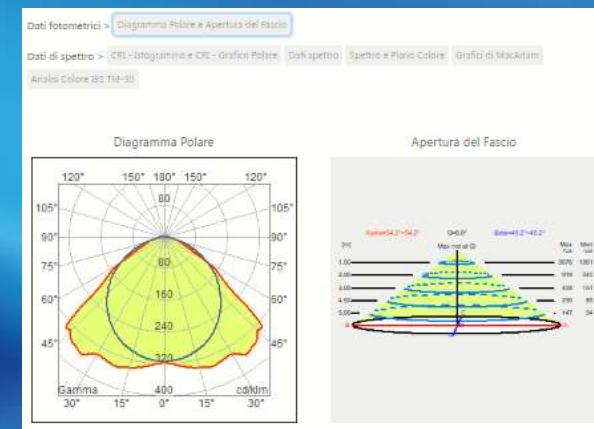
Dati fotometrici > Diagramma Polare e Apertura del Fascio

Dati di spettro > CRI - Istogramma e CRI - Grafico Polare Dati spettro Spettro e Piano Colore Grafici di MacAdam Analisi Colore IES TM-30

Diagramma Polare

120° 150° 180° 150° 120°
105° 80 105°
90° 90°
75° 80 75°
160
60° 60°
240
45° 45°
320
Gamma 400 cd/klm
30° 15° 0° 15° 30°

Apertura del Fascio

Alpha=54.2°/54.2° C=0.0° Beta=45.2°/45.2°
[m] Max int at 0i Max Med
1.00 3676 1361
2.00 919 340
3.00 408 151
4.00 230 85
5.00 147 54